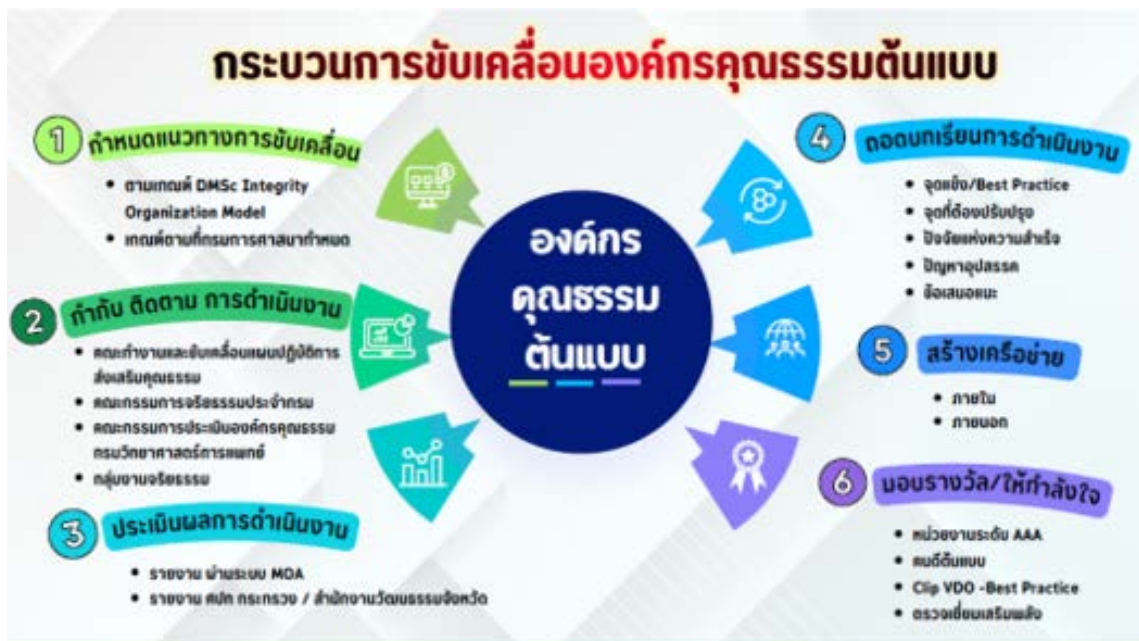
กระบวนการขับเคลื่อนองค์กรคุณธรรมต้นแบบ

1 กำหนดแนวทางการขับเคลื่อน
• ตามเกณฑ์ DMSc Integrity Organization Model
• เกณฑ์ตามที่กรมการศาสนากำหนด

2 กำกับ ติดตาม การดำเนินงาน
• คณะทำงานและขับเคลื่อนแผนปฏิบัติการส่งเสริมคุณธรรม
• คณะกรรมการจริยธรรมประจำกรม
• คณะกรรมการประเมินองค์กรคุณธรรมกรมวิทยาศาสตร์การแพทย์
• กลุ่มงานจริยธรรม

3 ประเมินผลการดำเนินงาน
• รายงาน ผ่านระบบ MOA
• รายงาน ศปท กระทรวง / สำนักงานวัฒนธรรมจังหวัด

องค์กร คุณธรรม ต้นแบบ

4 ถอดบทเรียนการดำเนินงาน
• จุดแข็ง/Best Practice
• จุดที่ต้องปรับปรุง
• ปัจจัยแห่งความสำเร็จ
• ปัญหาอุปสรรค
• ข้อเสนอแนะ

5 สร้างเครือข่าย
• ภายใน
• ภายนอก

6 มอบรางวัล/ให้กำลังใจ
• หน่วยงานระดับ AAA
• คนดีต้นแบบ
• Clip VDO -Best Practice
• ตรวจเยี่ยมเสริมพลัง